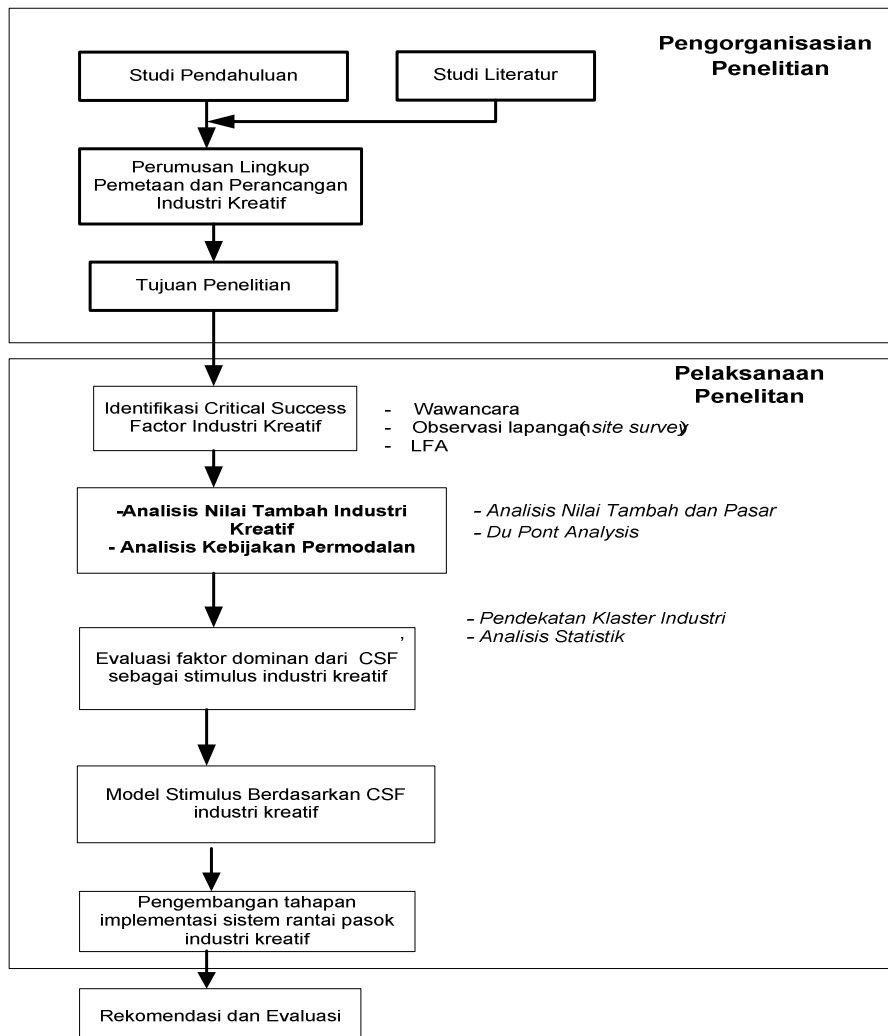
Pengorganisasian Penelitian

Studi Pendahuluan

Studi Literatur

Perumusan Lingkup Pemetaan dan Perancangan Industri Kreatif

Tujuan Penelitian

Pelaksanaan Penelitan

Identifikasi Critical Success Factor Industri Kreatif

- Wawancara
- Observasi lapanga(site survey
- LFA

-Analisis Nilai Tambah Industri Kreatif
- Analisis Kebijakan Permodalan

- Analisis Nilai Tambah dan Pasar
- Du Pont Analysis

- Pendekatan Klaster Industri
- Analisis Statistik

,

Evaluasi faktor dominan dari CSF sebagai stimulus industri kreatif

Model Stimulus Berdasarkan CSF industri kreatif

Pengembangan tahapan implementasi sistem rantai pasok industri kreatif

Rekomendasi dan Evaluasi